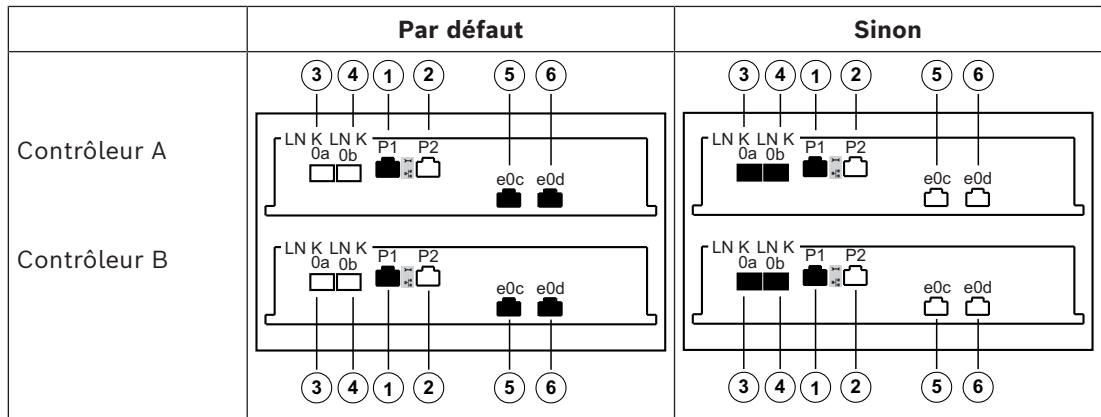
| | Par défaut | Sinon |
|---|---|---|
| Contrôleur A<br><br>Contrôleur B | 3 4 1 2 5 6<br>LNK LNK P1 P2<br>0a 0b<br>e0c e0d<br>LNK LNK P1 P2<br>0a 0b<br>e0c e0d<br>3 4 1 2 5 6 | 3 4 1 2 5 6<br>LNK LNK P1 P2<br>0a 0b<br>e0c e0d<br>LNK LNK P1 P2<br>0a 0b<br>e0c e0d<br>3 4 1 2 5 6 |